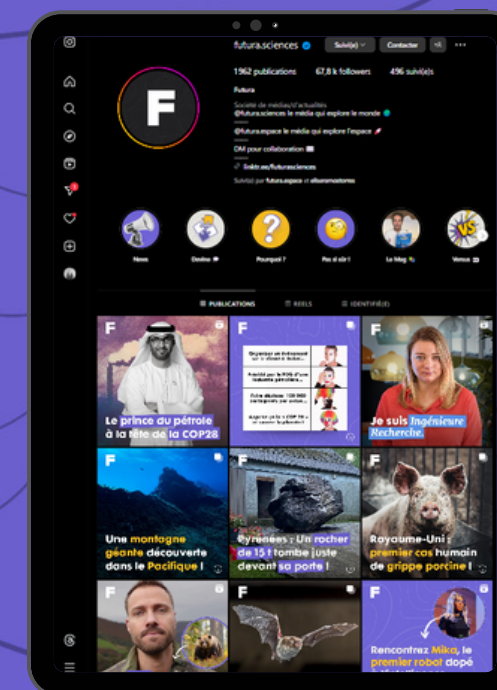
futura.sciences Suivi(e) Contacter

1962 publications 67,8 k followers 496 suivi(e)s

Futura

Société de médias/d'actualités
@futura.sciences le média qui explore le monde
@futura.espace le média qui explore l'espace
DM pour collaboration
linktr.ee/futurasciences
Suivi(e) par futura.espace et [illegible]

F

News Devine Pourquoi ? Pas si sûr ! Le Mag Versus

PUBLICATIONS REELS IDENTIFIÉ(E)

Le prince du pétrole à la tête de la COP28

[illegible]

Je suis Ingénieure Recherche

Une montagne géante découverte dans le Pacifique !

Pyrénées : Un rocher de 15 t tombe juste devant sa porte !

Royaume-Uni : premier cas humain de grippe porcine !

Rencontrez Mika, le premier robot dopé